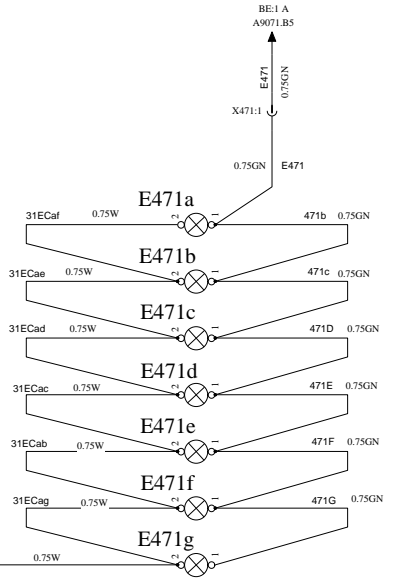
BE:1 A
A9071.B5

E471
0.75GN

X471:1

0.75GN E471

E471a
31ECaf 0.75W 2 1 471b 0.75GN

E471b
31ECae 0.75W 2 1 471c 0.75GN

E471c
31ECad 0.75W 2 1 471D 0.75GN

E471d
31ECac 0.75W 2 1 471E 0.75GN

E471e
31ECab 0.75W 2 1 471F 0.75GN

E471f
31ECag 0.75W 2 1 471G 0.75GN

E471g
0.75W 2 1